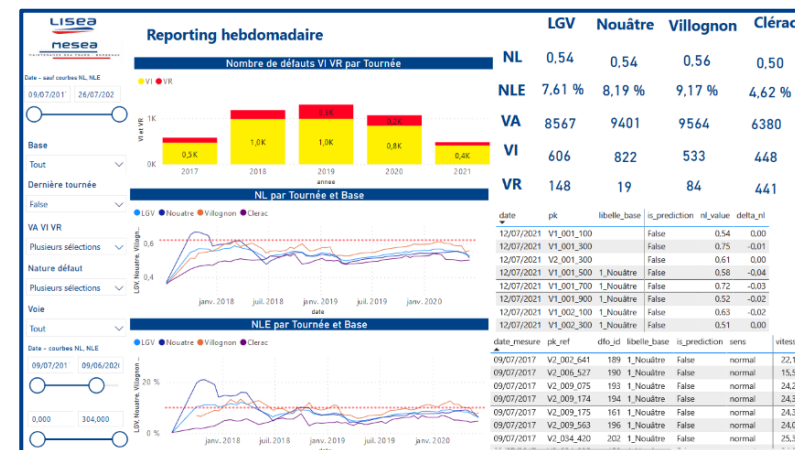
LISEA
MESEA

Reporting hebdomadaire

Date - sauf courbes NL, NLE
09/07/201 26/07/202

Base
Tout

Dernière tournée
False

VA VI VR
Plusieurs sélections

Nature défaut
Plusieurs sélections

Voie
Tout

Date - courbes NL, NLE
09/07/201 09/06/202

0,000 304,000

Nombre de défauts VI VR par Tournée
VI VR
1K
0K
Vi et VR
0,5K 1,0K 1,0K 0,3K 0,8K 0,2K 0,4K
2017 2018 2019 2020 2021
annee

NL par Tournée et Base
LGV Nouatre Villognon Clerac
0,6
0,4
LGV, Nouatre, Villogn...
janv. 2018 juil. 2018 janv. 2019 juil. 2019 janv. 2020
date

NLE par Tournée et Base
LGV Nouatre Villognon Clerac
20 %
0 %
LGV, Nouatre, Villogno...
janv. 2018 juil. 2018 janv. 2019 juil. 2019 janv. 2020
date

| | LGV | Nouâtre | Villognon | Clérac |
|---|---|---|---|---|
| NL | 0,54 | 0,54 | 0,56 | 0,50 |
| NLE | 7,61 % | 8,19 % | 9,17 % | 4,62 % |
| VA | 8567 | 9401 | 9564 | 6380 |
| VI | 606 | 822 | 533 | 448 |
| VR | 148 | 19 | 84 | 441 |

| date | pk | libelle_base | is_prediction | nl_value | delta_nl |
|---|---|---|---|---|---|
| 12/07/2021 | V1_001_100 | | False | 0.54 | 0,00 |
| 12/07/2021 | V1_001_300 | | False | 0.75 | -0,01 |
| 12/07/2021 | V2_001_300 | | False | 0.61 | 0,00 |
| 12/07/2021 | V1_001_500 | 1_Nouâtre | False | 0.58 | -0,04 |
| 12/07/2021 | V1_001_700 | 1_Nouâtre | False | 0.72 | -0,03 |
| 12/07/2021 | V1_001_900 | 1_Nouâtre | False | 0.52 | -0,02 |
| 12/07/2021 | V2_001_100 | 1_Nouâtre | False | 0.63 | -0,02 |
| 12/07/2021 | V1_002_300 | 1_Nouâtre | False | 0.51 | 0,00 |

| date_mesure | pk_ref | dfo_id | libelle_base | is_prediction | sens | vitess |
|---|---|---|---|---|---|---|
| 09/07/2017 | V2_002_641 | 189 | 1_Nouâtre | False | normal | 22,1 |
| 09/07/2017 | V2_006_527 | 191 | 1_Nouâtre | False | normal | 15,5 |
| 09/07/2017 | V2_009_075 | 193 | 1_Nouâtre | False | normal | 24,3 |
| 09/07/2017 | V2_009_174 | 194 | 1_Nouâtre | False | normal | 24,2 |
| 09/07/2017 | V2_009_175 | 161 | 1_Nouâtre | False | normal | 24,2 |
| 09/07/2017 | V2_009_563 | 196 | 1_Nouâtre | False | normal | 24,3 |
| 09/07/2017 | V2_034_420 | 202 | 1_Nouâtre | False | normal | 24,3 |